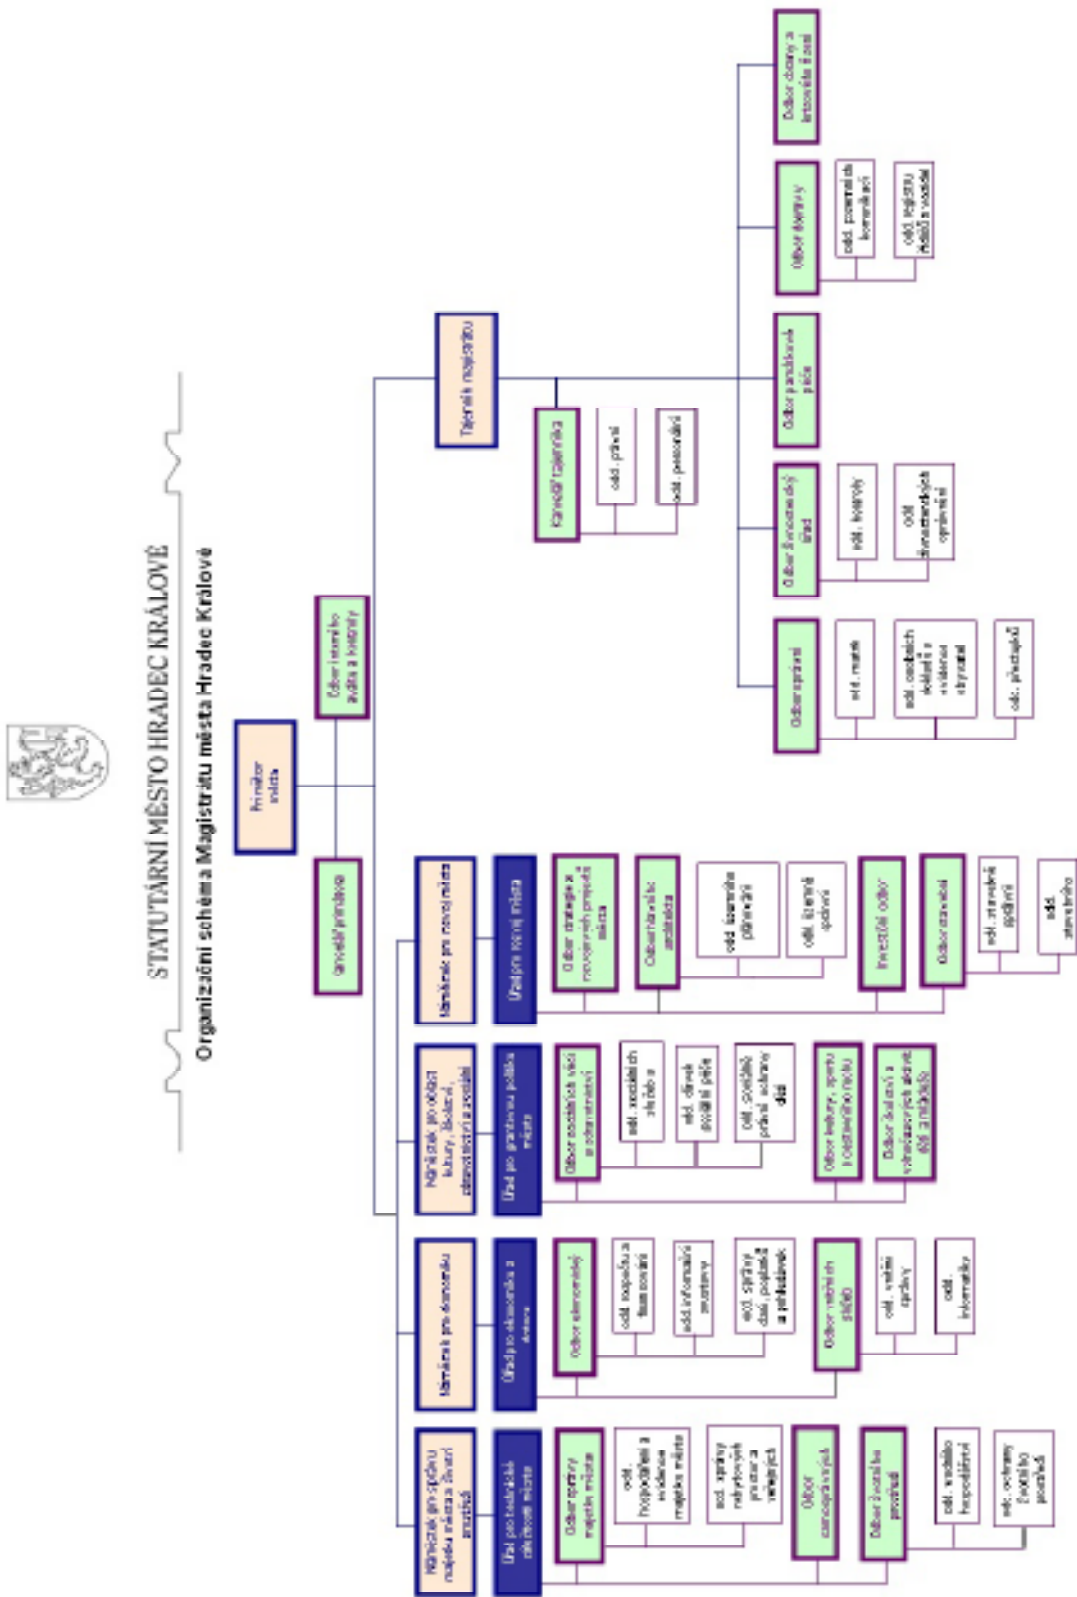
STATUTÁRNÍ MĚSTO HRADEC KRÁLOVÉ

Organizační schéma Magistrátu města Hradec Králové

Primátor města

Odbor interního auditu a kontroly

Kancelář primátora

Tajemník magistrátu

Kancelář tajemníka

odd. právní

odd. personální

Odbor správní

odd. matrik

odd. osobních dokladů a evidence obyvatel

odd. přestupků

Odbor živnostenský úřad

odd. kontroly

odd. živnostenských oprávnění

Odbor pověřeného úřadu

Odbor dopravy

odd. pozemních komunikací

odd. registru motorových vozidel

Odbor dopravy a krizového řízení

Náměstek pro správu majetku města a životní prostředí

Úřad pro technické záležitosti města

Odbor správy majetku města

odd. hospodaření a evidence majetku města

odd. správy nebytových prostor a veřejných

Odbor zemědělský

Odbor životního prostředí

odd. vodního hospodářství

odd. ochrany životního prostředí

Náměstek pro ekonomiku

Úřad pro ekonomiku a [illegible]

Odbor ekonomický

odd. rozpočtu a financování

odd. informační systémy

odd. správy daní, poplatků a pohledávek

Odbor vnitřních služeb

odd. vnitřní správy

odd. informatiky

Náměstek pro oblast kultury, školství, zdravotnictví a sociální

Úřad pro grantovou politiku města

Odbor sociálních věcí a zdravotnictví

odd. sociálních služeb

odd. dávek sociální péče

odd. sociálně právní ochrany dětí

Odbor kultury, sportu a cestovního ruchu

Odbor školství a volnočasových aktivit dětí a mládeže

Náměstek pro rozvoj města

Úřad pro rozvoj města

Odbor strategie a rozvojových projektů města

Odbor hlavního architekta

odd. územního plánování

odd. územní správní

Investiční odbor

Odbor stavební

odd. stavebně správní

odd. stavebního